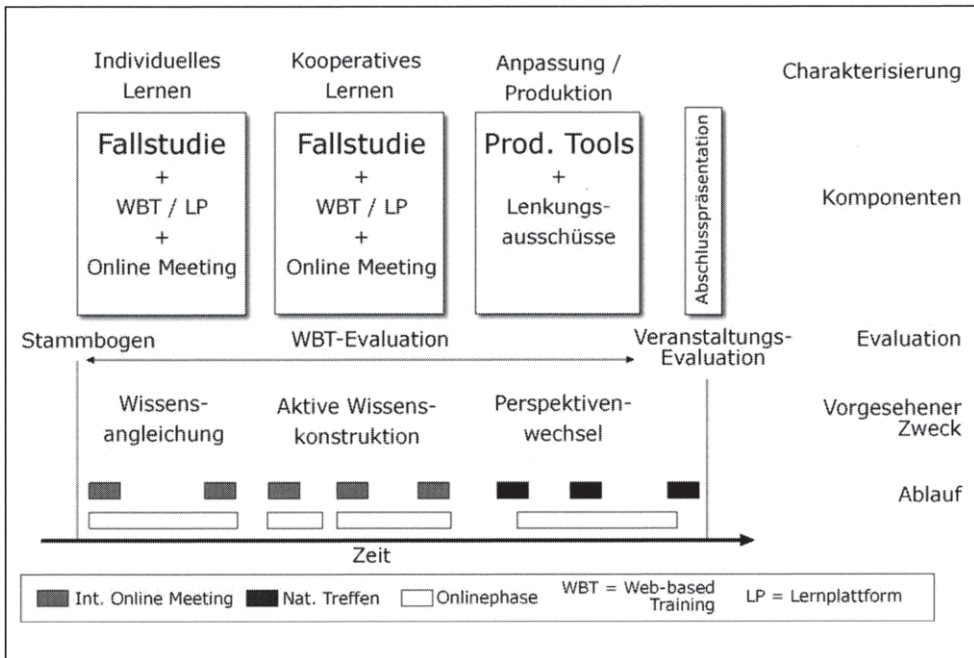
Individuelles Lernen

Kooperatives Lernen

Anpassung / Produktion

Charakterisierung

Fallstudie + WBT / LP + Online Meeting

Fallstudie + WBT / LP + Online Meeting

Prod. Tools + Lenkungsausschüsse

Abschlusspräsentation

Komponenten

Stammbogen

WBT-Evaluation

Veranstaltungs-Evaluation

Evaluation

Wissensangleichung

Aktive Wissenskonstruktion

Perspektivenwechsel

Vorgesehener Zweck

Ablauf

Zeit

Int. Online Meeting
Nat. Treffen
Onlinephase
WBT = Web-based Training
LP = Lernplattform